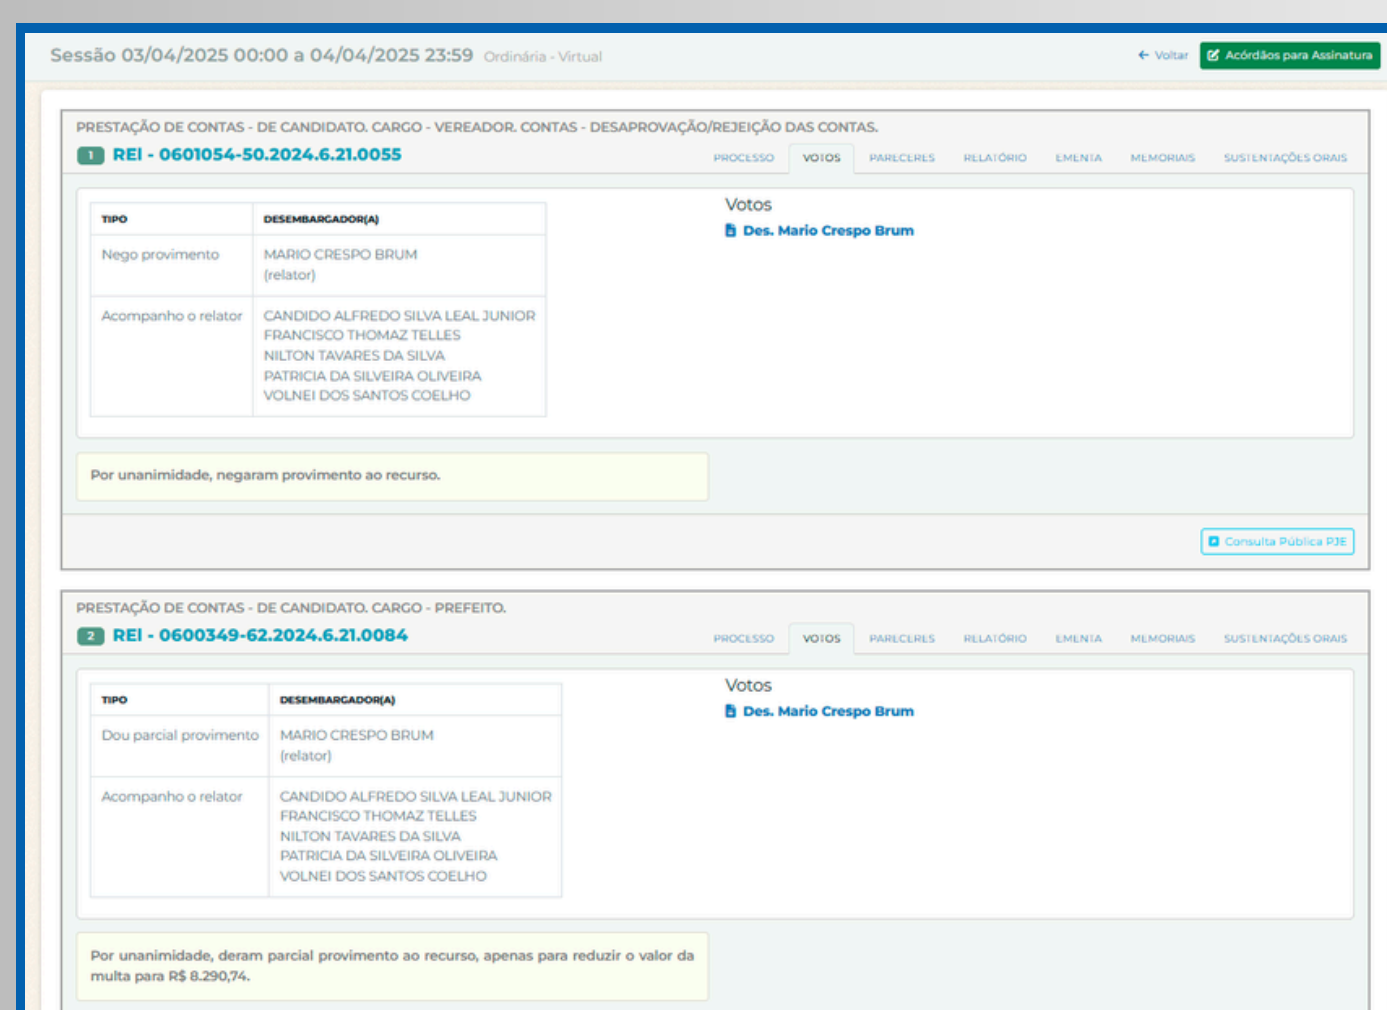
Sessão 03/04/2025 00:00 a 04/04/2025 23:59 Ordinária - Virtual

← Voltar Acórdãos para Assinatura

PRESTAÇÃO DE CONTAS - DE CANDIDATO. CARGO - VEREADOR. CONTAS - DESAPROVAÇÃO/REJEIÇÃO DAS CONTAS.

1 REl - 0601054-50.2024.6.21.0055

PROCESSO VOTOS PARECERES RELATÓRIO EMENTA MEMORIAIS SUSTENTAÇÕES ORAIS

| TIPO | DESEMBARGADOR(A) |
|---|---|
| Nego provimento | MARIO CRESPO BRUM (relator) |
| Acompanho o relator | CANDIDO ALFREDO SILVA LEAL JUNIOR FRANCISCO THOMAZ TELLES NILTON TAVARES DA SILVA PATRICIA DA SILVEIRA OLIVEIRA VOLNEI DOS SANTOS COELHO |

Votos
Des. Mario Crespo Brum

Por unanimidade, negaram provimento ao recurso.

Consulta Pública PJE

PRESTAÇÃO DE CONTAS - DE CANDIDATO. CARGO - PREFEITO.

2 REl - 0600349-62.2024.6.21.0084

PROCESSO VOTOS PARECERES RELATÓRIO EMENTA MEMORIAIS SUSTENTAÇÕES ORAIS

| TIPO | DESEMBARGADOR(A) |
|---|---|
| Dou parcial provimento | MARIO CRESPO BRUM (relator) |
| Acompanho o relator | CANDIDO ALFREDO SILVA LEAL JUNIOR FRANCISCO THOMAZ TELLES NILTON TAVARES DA SILVA PATRICIA DA SILVEIRA OLIVEIRA VOLNEI DOS SANTOS COELHO |

Votos
Des. Mario Crespo Brum

Por unanimidade, deram parcial provimento ao recurso, apenas para reduzir o valor da multa para R$ 8.290,74.